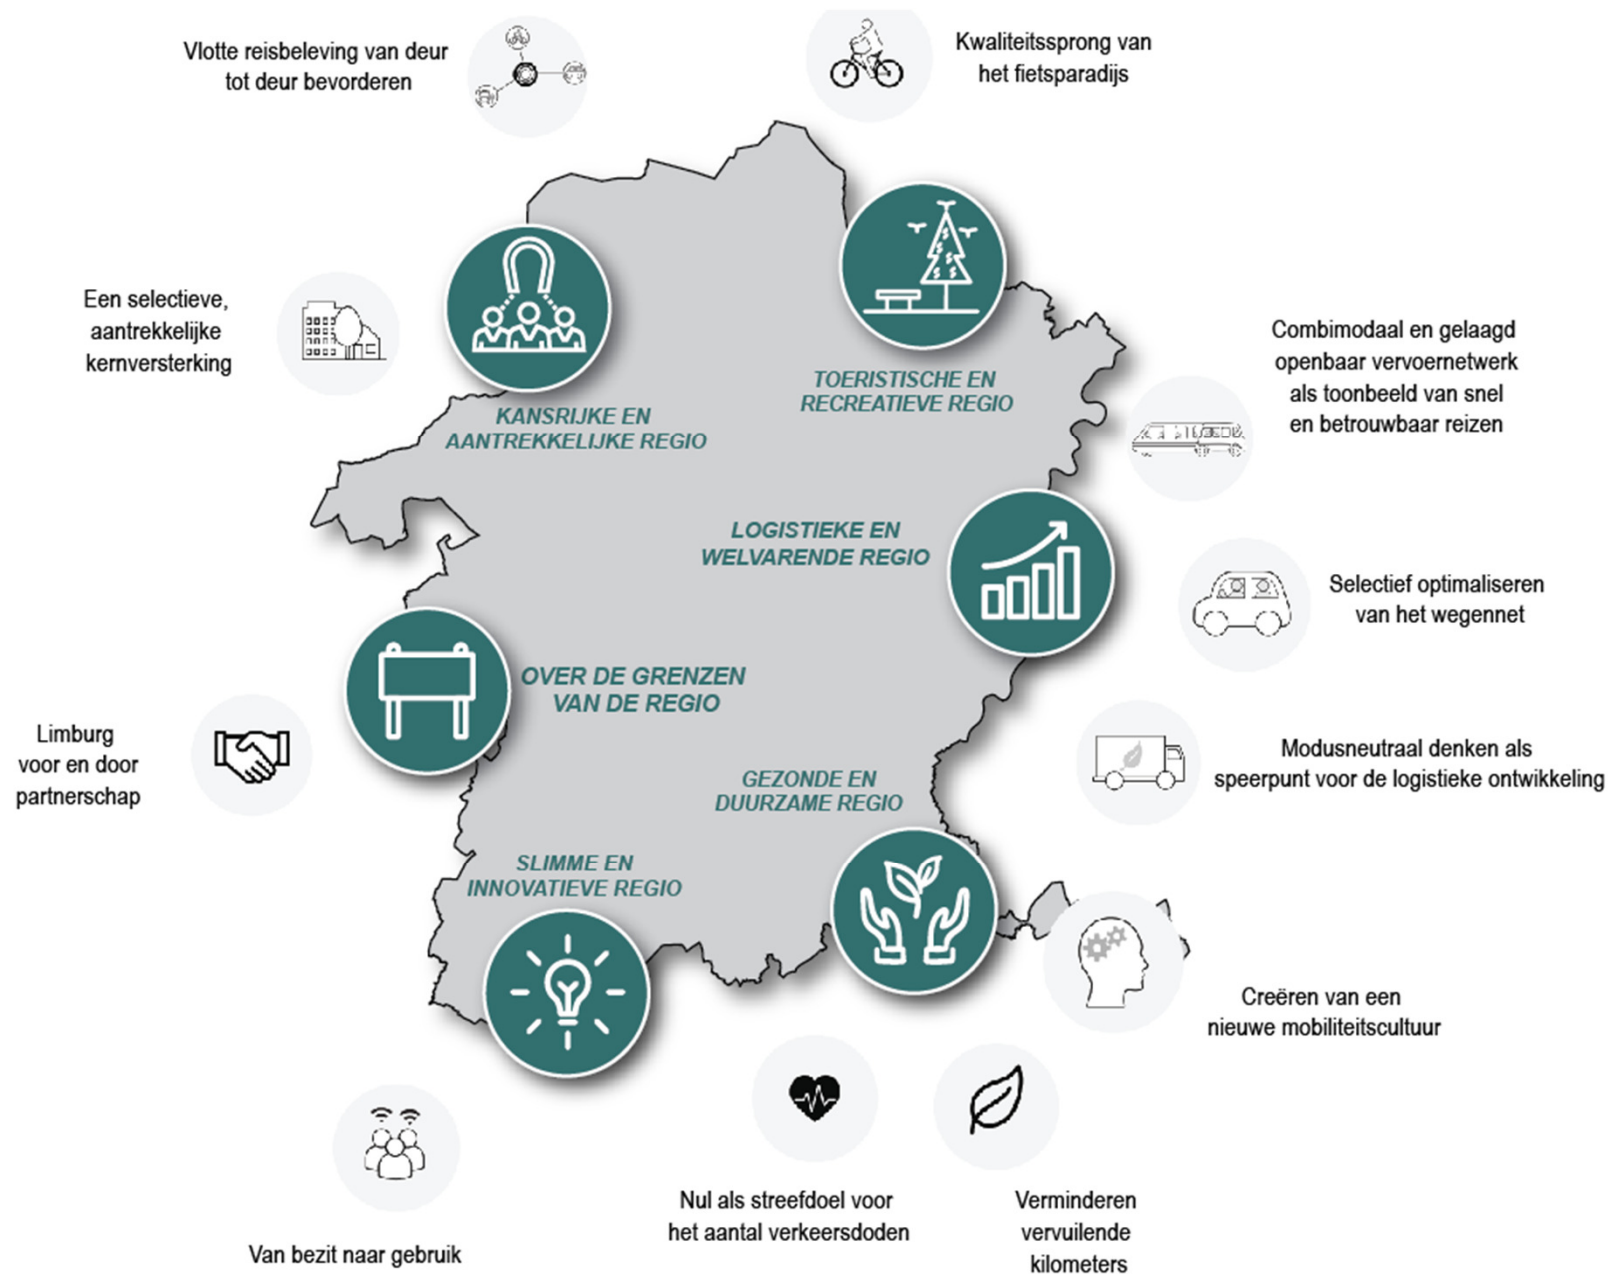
Vlotte reisbeleving van deur tot deur bevorderen

Kwaliteitssprong van het fietsparadijs

Een selectieve, aantrekkelijke kernversterking

Combimodaal en gelaagd openbaar vervoernetwerk als toonbeeld van snel en betrouwbaar reizen

TOERISTISCHE EN RECREATIEVE REGIO

KANSRIJKE EN AANTREKKELIJKE REGIO

LOGISTIEKE EN WELVARENDE REGIO

Selectief optimaliseren van het wegennet

OVER DE GRENZEN VAN DE REGIO

Limburg voor en door partnerschap

Modusneutraal denken als speerpunt voor de logistieke ontwikkeling

GEZONDE EN DUURZAME REGIO

SLIMME EN INNOVATIEVE REGIO

Creëren van een nieuwe mobiliteitscultuur

Van bezit naar gebruik

Nul als streefdoel voor het aantal verkeersdoden

Verminderen vervuilende kilometers